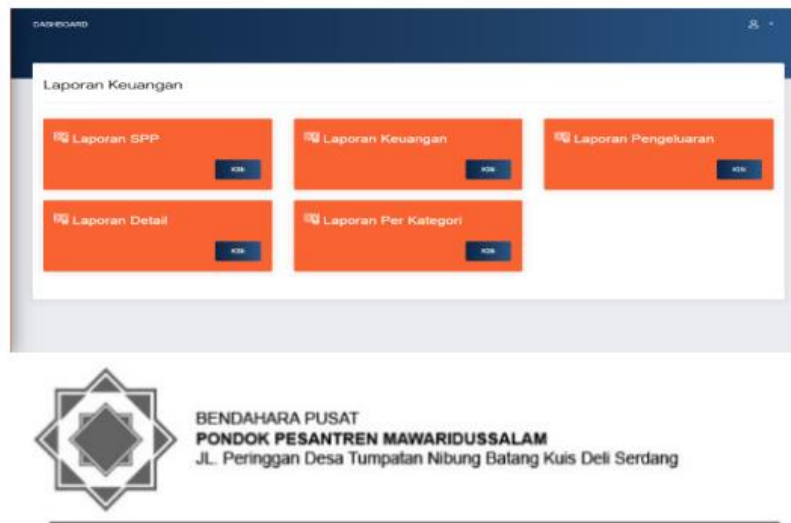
DASHBOARD

Laporan Keuangan

Laporan SPP
Klik

Laporan Keuangan
Klik

Laporan Pengeluaran
Klik

Laporan Detail
Klik

Laporan Per Kategori
Klik

BENDAHARA PUSAT
PONDOK PESANTREN MAWARIDUSSALAM
JL. Peringgan Desa Tumpatan Nibung Batang Kuis Deli Serdang